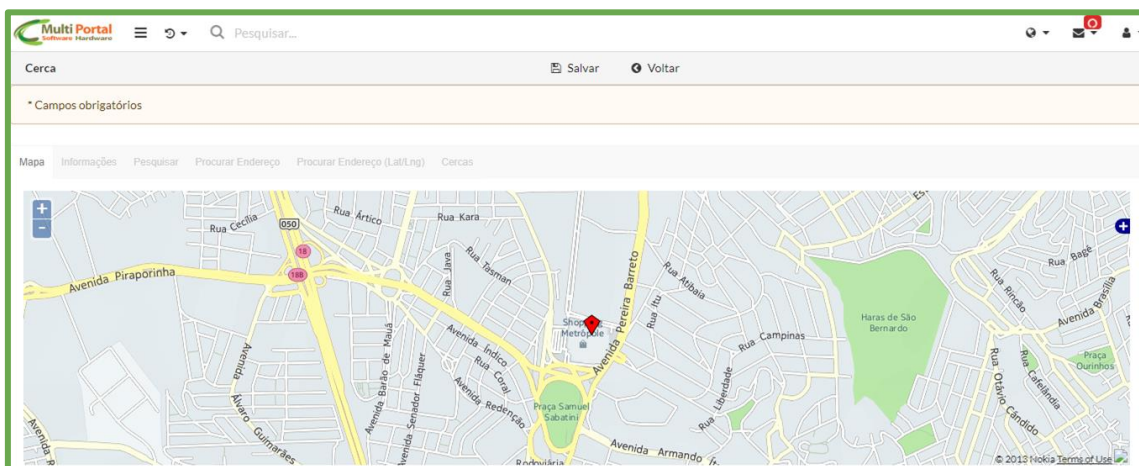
Multi Portal
Software Hardware

Pesquisar...

0

Cerca

Salvar

Voltar

* Campos obrigatórios

Mapa Informações Pesquisar Procurar Endereço Procurar Endereço (Lat/Lng) Cercas

+
-

Rua Cecília
050
Rua Ártico
Rua Kara
18
188
Avenida Piraporinha
Rua Java
Rua Tasman
Rua Itu
Rua Atibaia
Avenida Pereira Barreto
Shopping Metrópole
Avenida Índico
Rua Coral
Avenida Redenção
Avenida Barão de Mauá
Avenida Senador Flaquer
Avenida Álvaro Guimarães
Praça Samuel Sabatini
Rua Campinas
Rua Liberdade
Avenida Armando Ital
Rodoviária
Haras de São Bernardo
Rua Rincão
Rua Bagé
Avenida Brasília
Rua Otávio Cândido
Rua Cafelândia
Praça Ourinhos

© 2013 Nokia Terms of Use